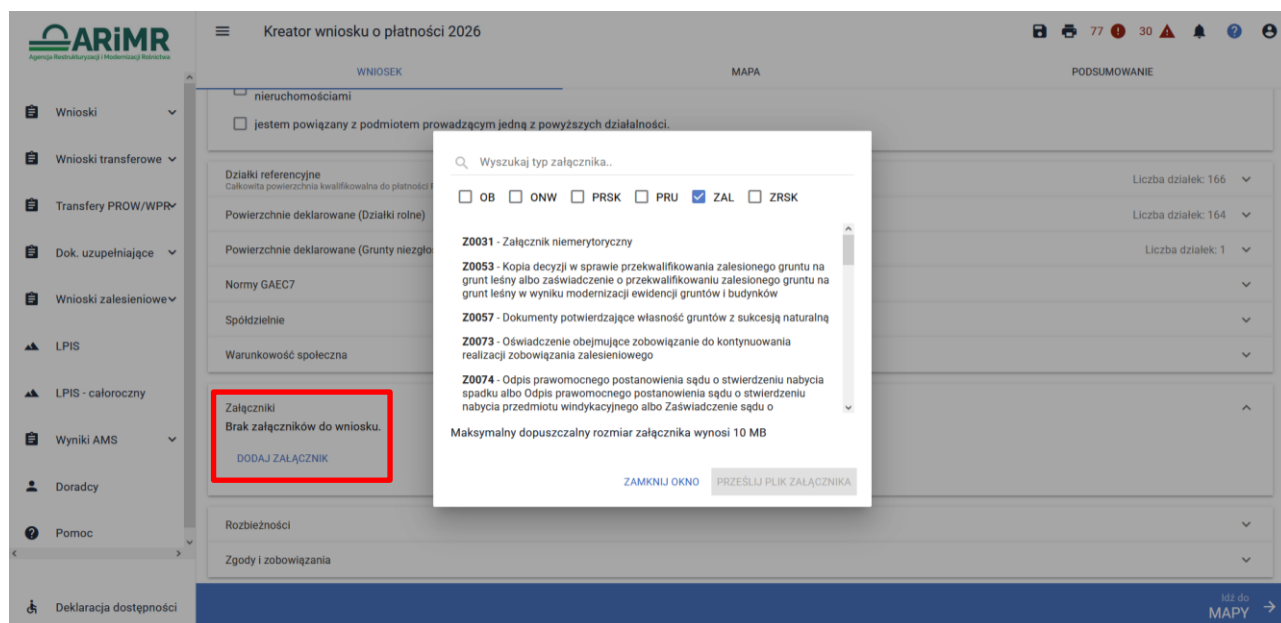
ARiMR
Agencja Restrukturyzacji i Modernizacji Rolnictwa

Kreator wniosku o płatności 2026

77 30

WNIOSEK
MAPA
PODSUMOWANIE

Wnioski
Wnioski transferowe
Transfery PROW/WPR
Dok. uzupełniające
Wnioski zalesieniowe
LPIS
LPIS - całoroczny
Wyniki AMS
Doradcy
Pomoc
Deklaracja dostępności

nieruchomościami

jestem powiązany z podmiotem prowadzącym jedną z powyższych działalności.

Działki referencyjne
Całkowita powierzchnia kwalifikowalna do płatności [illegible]
Liczba działek: 166

Powierzchnie deklarowane (Działki rolne)
Liczba działek: 164

Powierzchnie deklarowane (Grunty niezgło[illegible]
Liczba działek: 1

Normy GAEC7

Spółdzielnie

Warunkowość społeczna

Załączniki
Brak załączników do wniosku.
DODAJ ZAŁĄCZNIK

Rozbieżności

Zgody i zobowiązania

Idź do
MAPY

Wyszukaj typ załącznika..

OB ONW PRSK PRU ZAL ZRSK

Z0031 - Załącznik niemerytoryczny

Z0053 - Kopia decyzji w sprawie przekwalifikowania zalesionego gruntu na grunt leśny albo zaświadczenie o przekwalifikowaniu zalesionego gruntu na grunt leśny w wyniku modernizacji ewidencji gruntów i budynków

Z0057 - Dokumenty potwierdzające własność gruntów z sukcesją naturalną

Z0073 - Oświadczenie obejmujące zobowiązanie do kontynuowania realizacji zobowiązania zalesieniowego

Z0074 - Odpis prawomocnego postanowienia sądu o stwierdzeniu nabycia spadku albo Odpis prawomocnego postanowienia sądu o stwierdzeniu nabycia przedmiotu windykacyjnego albo Zaświadczenie sądu o

Maksymalny dopuszczalny rozmiar załącznika wynosi 10 MB

ZAMKNIJ OKNO
PRZEŚLIJ PLIK ZAŁĄCZNIKA